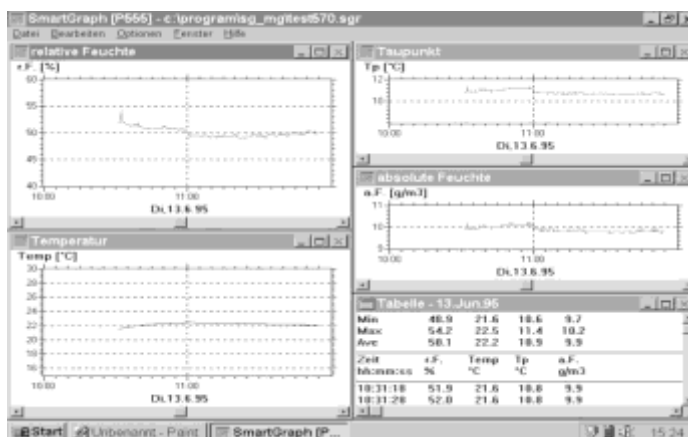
SmartGraph [P555] - c:\program\sg_mg\test570.sgr

Datei Bearbeiten Optionen Fenster Hilfe

relative Feuchte

r.F. [%]

60
55
50
45
40

10:00 11:00
Di.13.6.95

Taupunkt

Tp [°C]

12
10

10:00 11:00
Di.13.6.95

absolute Feuchte

a.F. [g/m3]

11
10
9

10:00 11:00
Di.13.6.95

Temperatur

Temp [°C]

30
28
26
24
22
20
18
16
14

10:00 11:00
Di.13.6.95

Tabelle - 13.Jun.95

| | | | | |
|---|---|---|---|---|
| Min | 48.9 | 21.6 | 10.6 | 9.7 |
| Max | 54.2 | 22.5 | 11.4 | 10.2 |
| Ave | 50.1 | 22.2 | 10.9 | 9.9 |
| Zeit hh:mm:ss | r.F. % | Temp °C | Tp °C | a.F. g/m3 |
| 10:31:10 | 51.9 | 21.6 | 10.8 | 9.9 |
| 10:31:20 | 52.0 | 21.6 | 10.8 | 9.9 |

Start Unbenannt - Paint SmartGraph [P... 15:24